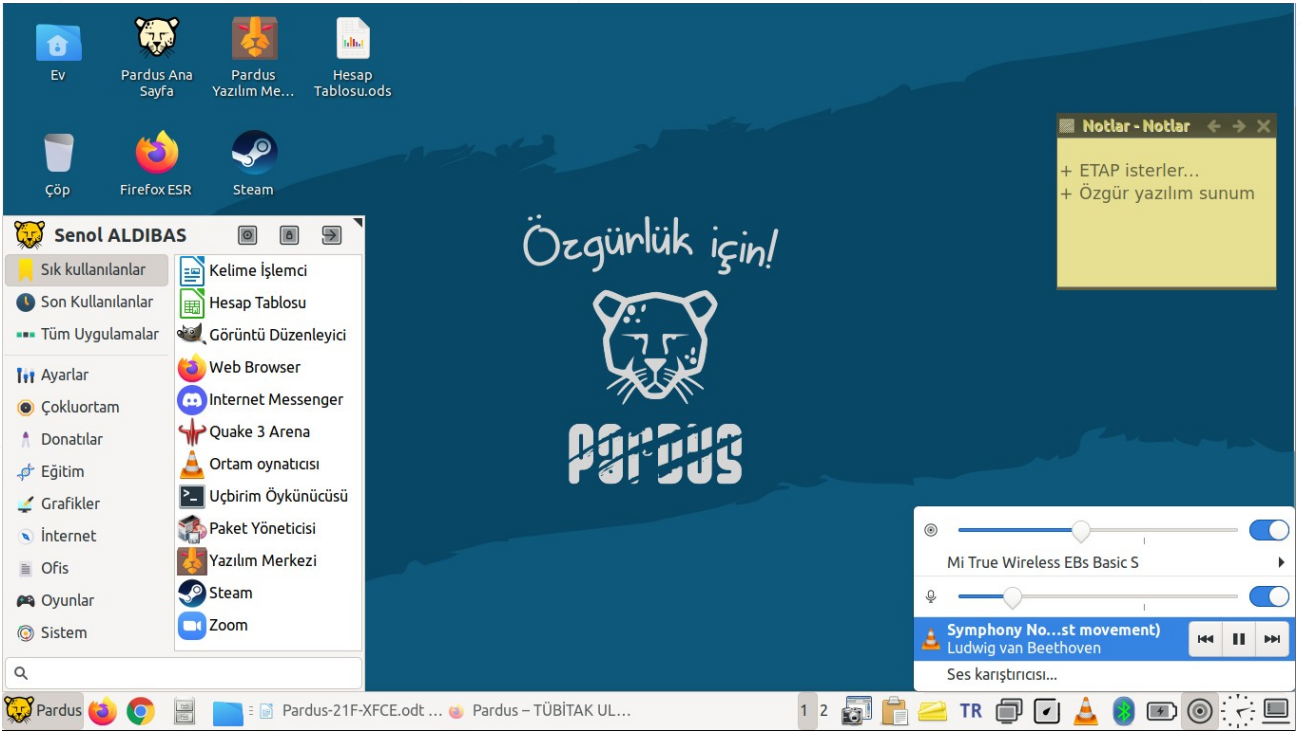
Ev
Pardus Ana Sayfa
Pardus Yazılım Me...
Hesap Tablosu.ods
Çöp
Firefox ESR
Steam

Senol ALDIBAS

Sık kullanılanlar
Son Kullanılanlar
Tüm Uygulamalar
Ayarlar
Çokluortam
Donatılar
Eğitim
Grafikler
İnternet
Ofis
Oyunlar
Sistem

Kelime İşlemci
Hesap Tablosu
Görüntü Düzenleyici
Web Browser
Internet Messenger
Quake 3 Arena
Ortam oynatıcısı
Uçbirim Öykünücüsü
Paket Yöneticisi
Yazılım Merkezi
Steam
Zoom

Özgürlük için!
Pardus

Notlar - Notlar
+ ETAP isterler...
+ Özgür yazılım sunum

Mi True Wireless EBs Basic S
Symphony No...st movement)
Ludwig van Beethoven
Ses karıştırıcısı...

Pardus
Pardus-21F-XFCE.odt ...
Pardus – TÜBİTAK UL...
1 2
TR